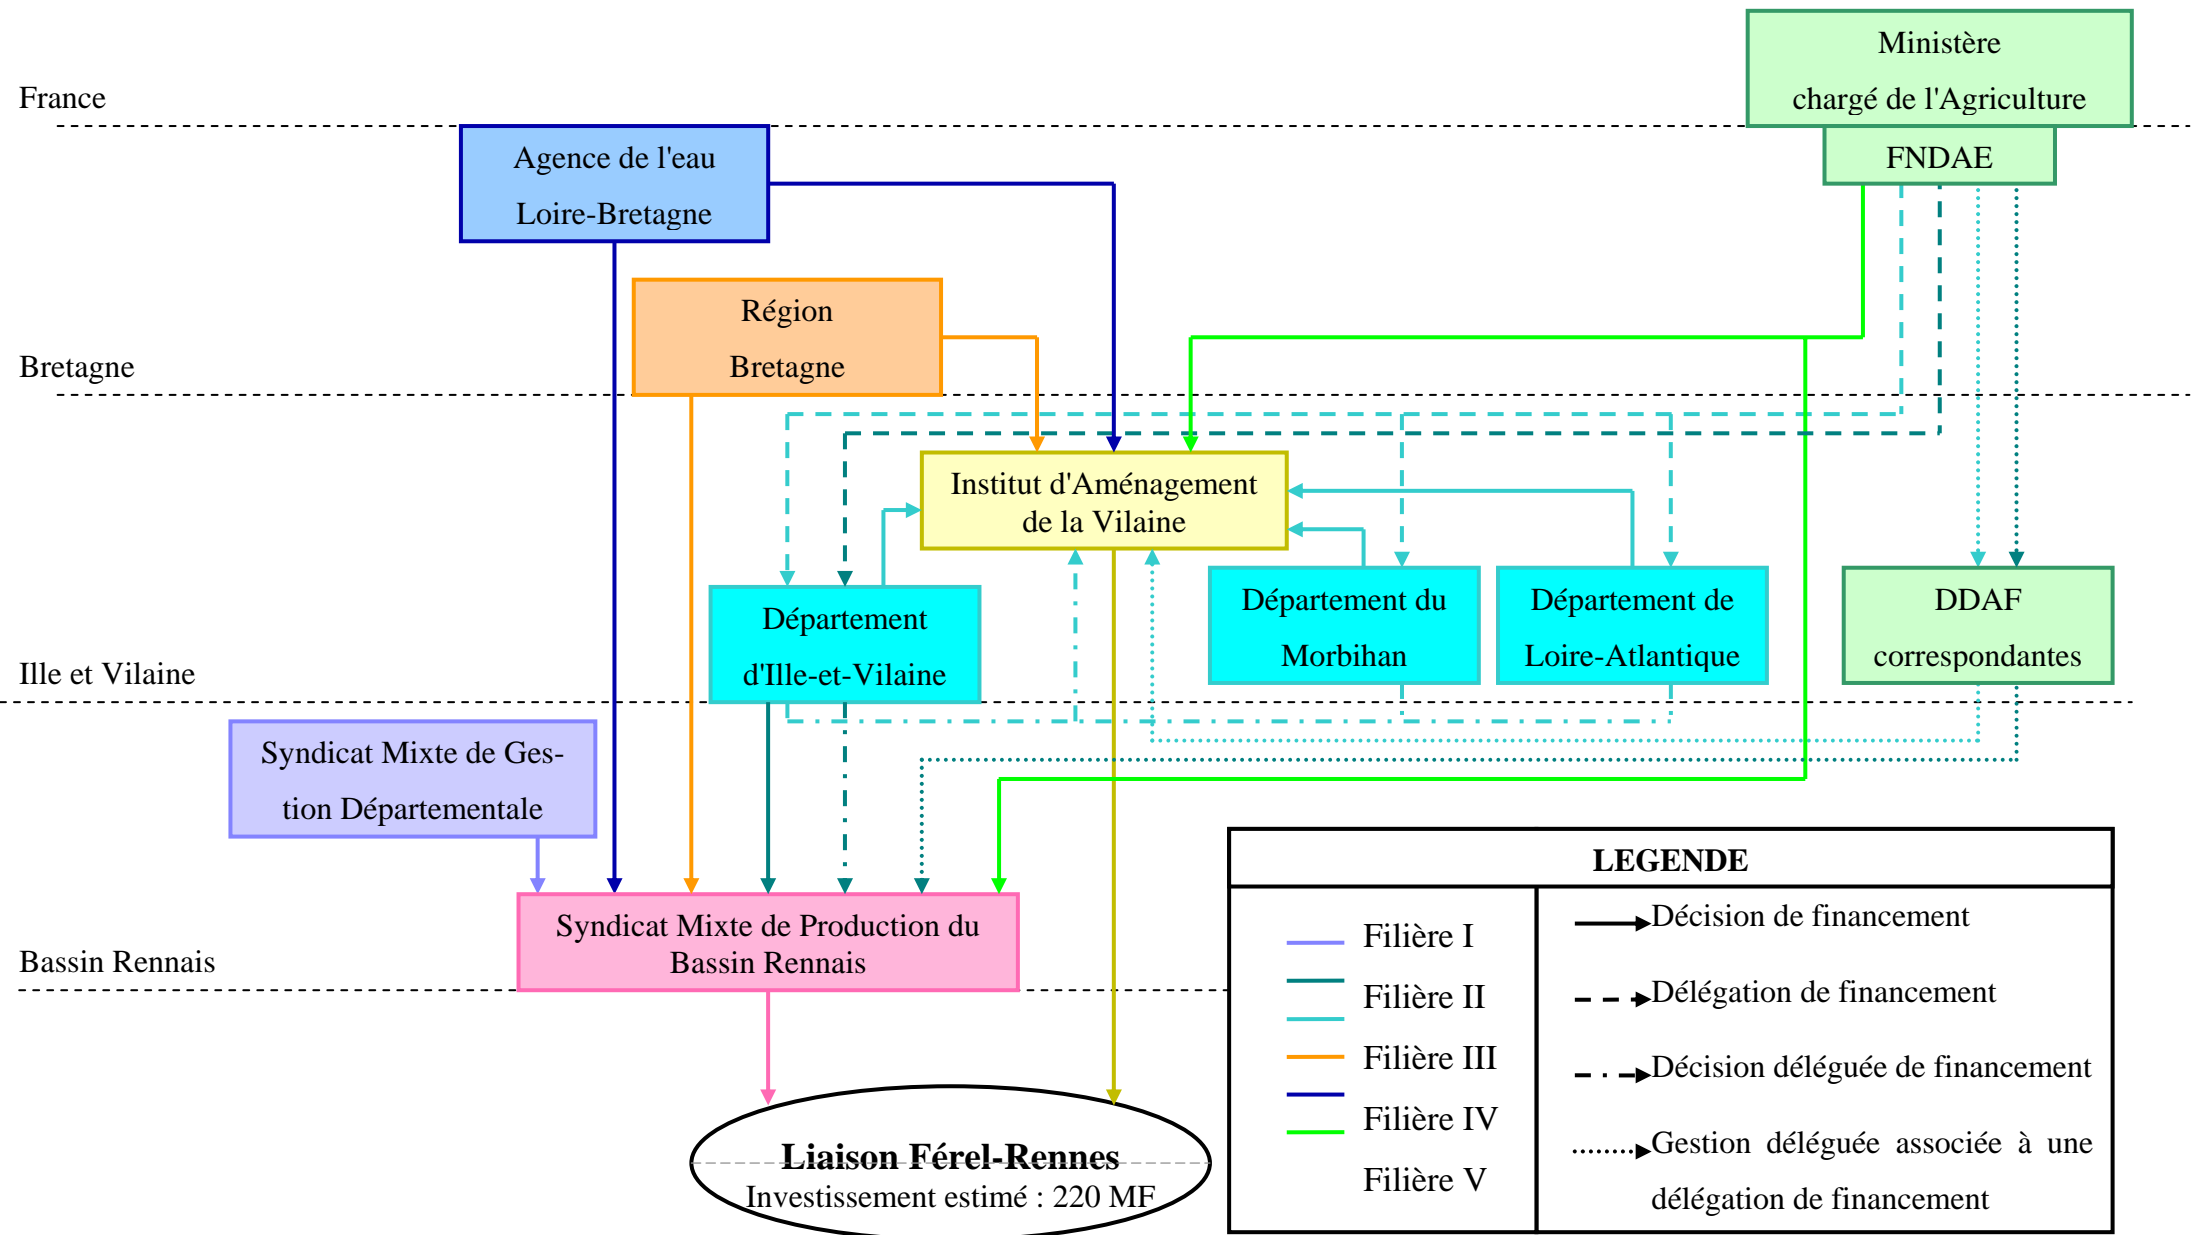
France

Ministère chargé de l'Agriculture

FNDAE

Agence de l'eau Loire-Bretagne

Région Bretagne

Bretagne

Institut d'Aménagement de la Vilaine

Département d'Ille-et-Vilaine

Département du Morbihan

Département de Loire-Atlantique

DDAF correspondantes

Ille et Vilaine

Syndicat Mixte de Gestion Départementale

Syndicat Mixte de Production du Bassin Rennais

Bassin Rennais

Liaison Férel-Rennes
Investissement estimé : 220 MF

| LEGENDE | |
|---|---|
| Filière I | Décision de financement |
| Filière II | Délégation de financement |
| Filière III | Décision déléguée de financement |
| Filière IV | Gestion déléguée associée à une délégation de financement |
| Filière V | |